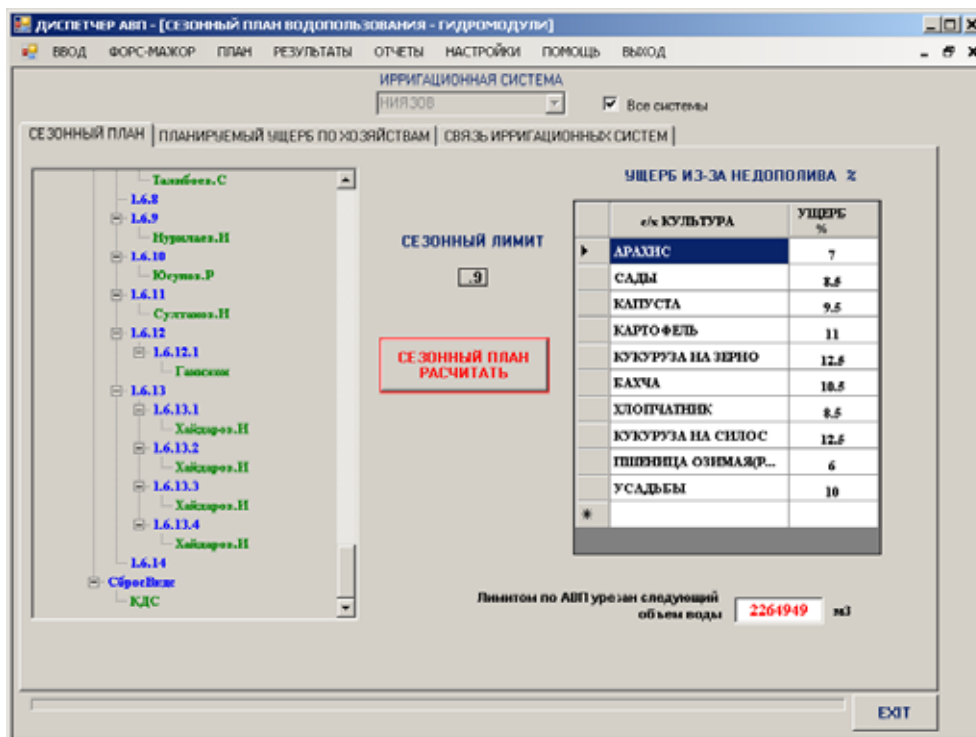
ДИСПЕТЧЕР АВП - [СЕЗОННЫЙ ПЛАН ВОДОПОЛЬЗОВАНИЯ - ГИДРОМОДУЛИ]

ВВОД ФОРС-МАЖОР ПЛАН РЕЗУЛЬТАТЫ ОТЧЕТЫ НАСТРОЙКИ ПОМОЩЬ ВЫХОД

ИРРИГАЦИОННАЯ СИСТЕМА
НИЯЗОВ
Все системы

СЕЗОННЫЙ ПЛАН | ПЛАНИРУЕМЫЙ УЩЕРБ ПО ХОЗЯЙСТВАМ | СВЯЗЬ ИРРИГАЦИОННЫХ СИСТЕМ

Талибаев.С
1.6.8
1.6.9
Нуруллаев.Н
1.6.10
Юсупов.Р
1.6.11
Султанов.Н
1.6.12
1.6.12.1
Гаипсков
1.6.13
1.6.13.1
Хайдаров.Н
1.6.13.2
Хайдаров.Н
1.6.13.3
Хайдаров.Н
1.6.13.4
Хайдаров.Н
1.6.14
СбросВкдс
КДС

СЕЗОННЫЙ ЛИМИТ
.9

СЕЗОННЫЙ ПЛАН РАСЧИТАТЬ

УЩЕРБ ИЗ-ЗА НЕДОПОЛИВА %

| с/х КУЛЬТУРА | УЩЕРБ % |
|---|---|
| АРАХИС | 7 |
| САДЫ | 8.6 |
| КАПУСТА | 9.5 |
| КАРТОФЕЛЬ | 11 |
| КУКУРУЗА НА ЗЕРНО | 12.6 |
| БАХЧА | 10.5 |
| ХЛОПЧАТНИК | 8.5 |
| КУКУРУЗА НА СИЛОС | 12.5 |
| ПШЕНИЦА ОЗИМАЯ(Р... | 6 |
| УСАДЬБЫ | 10 |

Лимитом по АВП урезан следующий объем воды 2264949 м3

EXIT